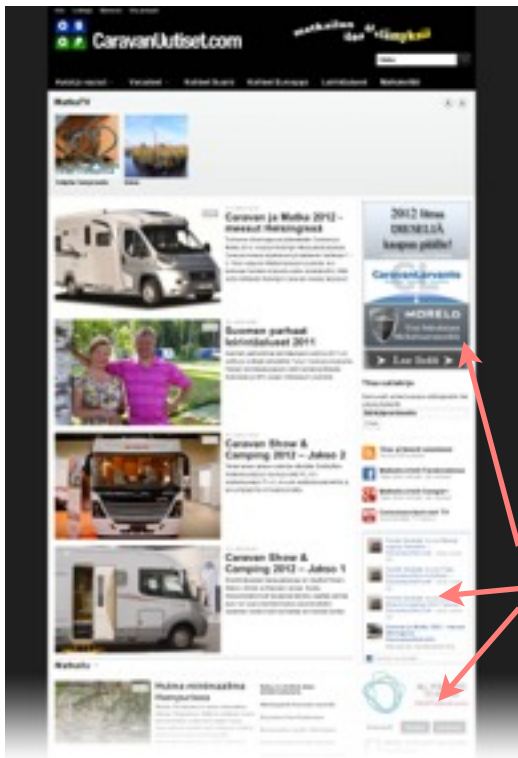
CaravanUutiset.com

matkailua ilon ja riemuksi

MatkaTV

Caravan ja Matka 2012 – messut Helsingissä

Suomen parhaat leirintäalueet 2011

Caravan Show & Camping 2012 – Jakso 2

Caravan Show & Camping 2012 – Jakso 1

Matkailu

Hulmu minimaalisa

2012 New DRESELLÄ kaupan päälle!

CaravanLarvante

MORELO

Lue lisää

Tilaa uutiskirje